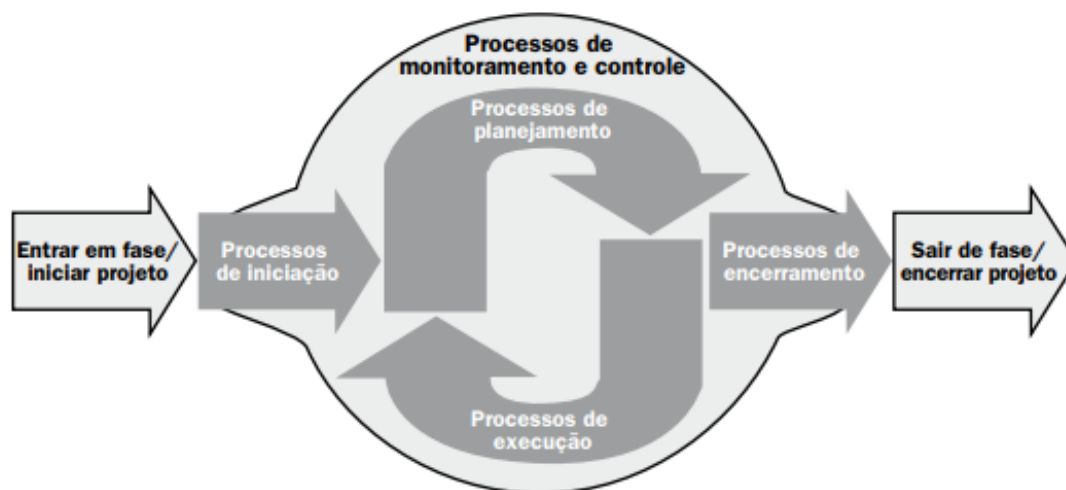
Processos de monitoramento e controle

Processos de planejamento

Entrar em fase/ iniciar projeto

Processos de iniciação

Processos de encerramento

Sair de fase/ encerrar projeto

Processos de execução